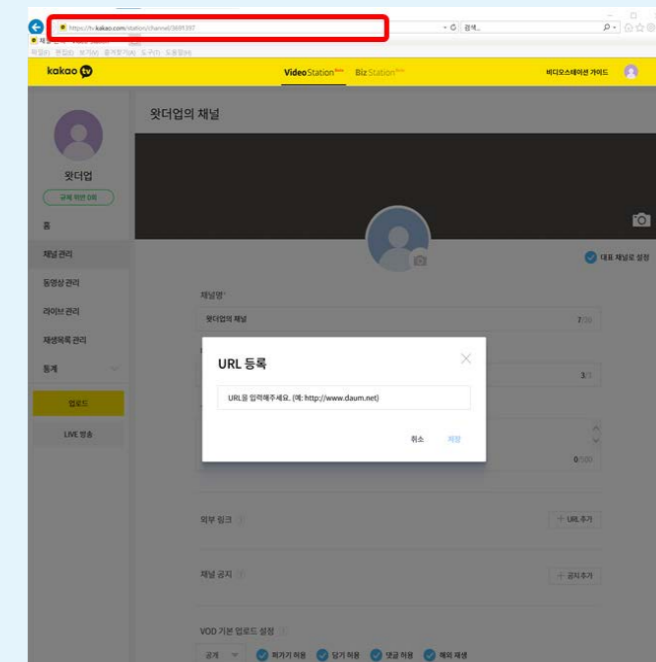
https://tv.kakao.com/station/channel/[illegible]

검색...

파일(F) 편집(E) 보기(V) 즐겨찾기(A) 도구(T) 도움말(H)

kakao tv

VideoStation Beta BizStation Beta

비디오스테이션 가이드

왓더업의 채널

왓더업

구독 취소 0회

홈

채널 관리

동영상 관리

라이브 관리

재생목록 관리

통계

업로드

LIVE 방송

대표 채널로 설정

채널명*

왓더업의 채널

7/20

3/3

0/500

URL 등록

URL을 입력해주세요. (예: http://www.daum.net)

취소

저장

외부 링크

+ URL 추가

채널 공지

+ 공지 추가

VOD 기본 업로드 설정

공개

퍼가기 허용

담기 허용

댓글 허용

해외 재생